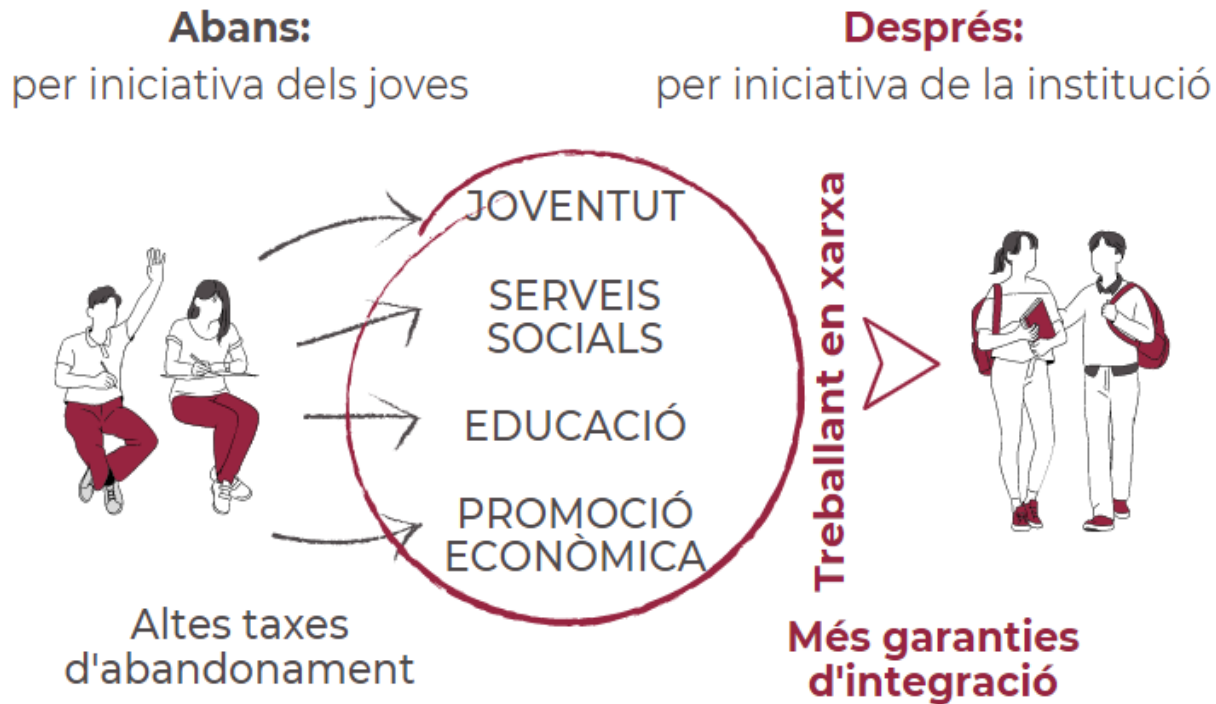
**Abans:**
per iniciativa dels joves

**Després:**
per iniciativa de la institució

JOVENTUT

SERVEIS SOCIALS

EDUCACIÓ

PROMOCIÓ ECONÒMICA

Treballant en xarxa

Altes taxes d'abandonament

Més garanties d'integració